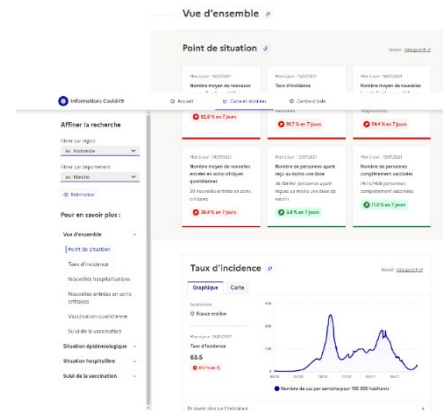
Vue d'ensemble

Point de situation

Source : data.gouv.fr

Mis à jour : 15/07/2021
Nombre moyen de nouveaux

Mis à jour : 15/07/2021
Taux d'incidence

Mis à jour : 15/07/2021
Nombre moyen de nouvelles

Informations Covid-19

Accueil

Carte et données

Centre d'aide

82,8 % en 7 jours

80,7 % en 7 jours

54,4 % en 7 jours

Affiner la recherche

Filtrer par région
ex : Normandie

Filtrer par département
ex : Manche

Réinitialiser

Pour en savoir plus :

Vue d'ensemble

Point de situation

Taux d'incidence

Nouvelles hospitalisations

Nouvelles entrées en soins critiques

Vaccination quotidienne

Suivi de la vaccination

Situation épidémiologique

Situation hospitalière

Suivi de la vaccination

Mis à jour : 15/07/2021
Nombre moyen de nouvelles entrées en soins critiques quotidiennes
30 nouvelles entrées en soins critiques

36,6 % en 7 jours

Mis à jour : 13/07/2021
Nombre de personnes ayant reçu au moins une dose
36 069 967 personnes ayant reçues au moins une dose de vaccin

3,8 % en 7 jours

Mis à jour : 13/07/2021
Nombre de personnes complètement vaccinées
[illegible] personnes complètement vaccinées

11,6 % en 7 jours

Taux d'incidence

Source : data.gouv.fr

Graphique
Carte

Localisation
France entière

Mis à jour : 15/07/2021
Taux d'incidence
83.5

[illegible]

Nombre de cas par semaine pour 100 000 habitants

En savoir plus sur l'indicateur